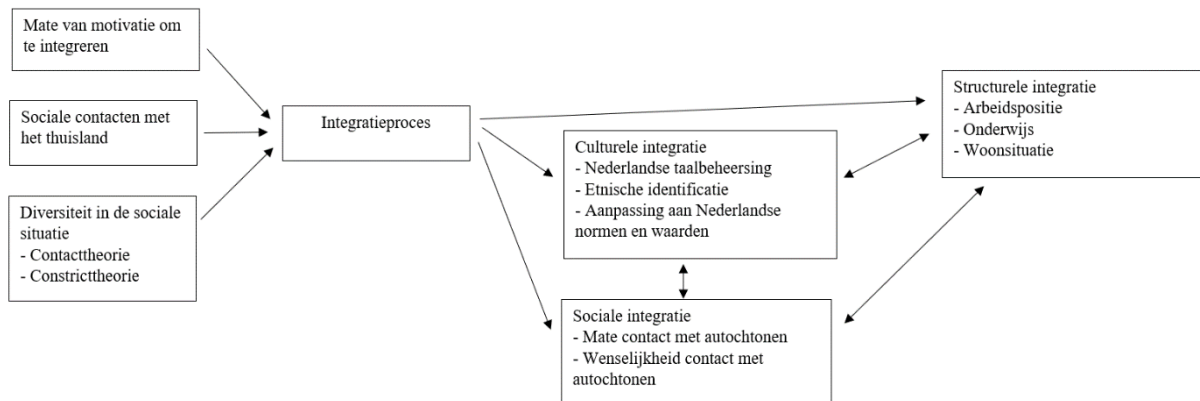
Mate van motivatie om te integreren

Sociale contacten met het thuisland

Diversiteit in de sociale situatie
- Contacttheorie
- Constricttheorie

Integratieproces

Culturele integratie
- Nederlandse taalbeheersing
- Etnische identificatie
- Aanpassing aan Nederlandse normen en waarden

Sociale integratie
- Mate contact met autochtonen
- Wenselijkheid contact met autochtonen

Structurele integratie
- Arbeidspositie
- Onderwijs
- Woonsituatie